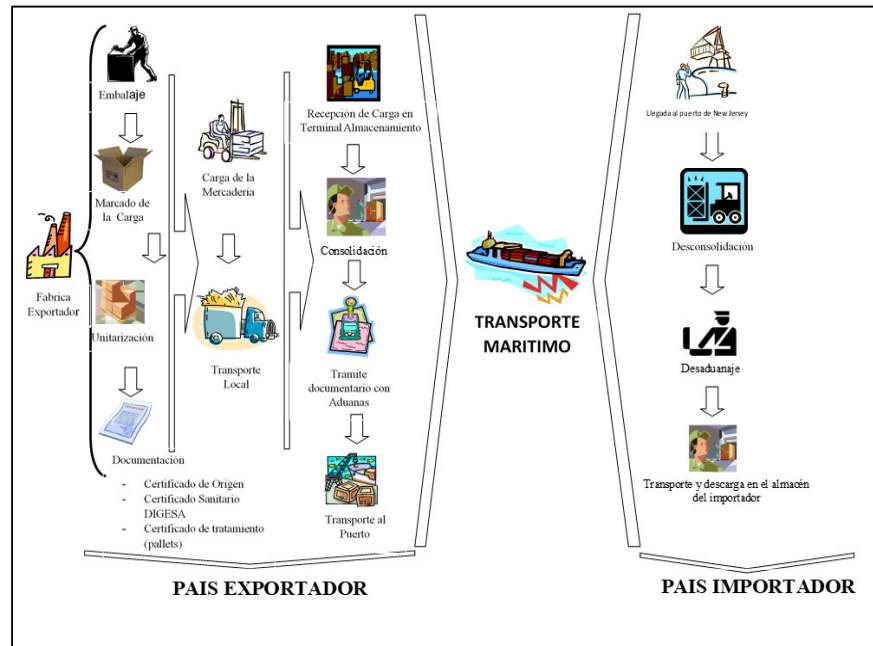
Fabrica Exportador

Embalaje

Marcado de la Carga

Unitarización

Documentación

- Certificado de Origen
- Certificado Sanitario DIGESA
- Certificado de tratamiento (pallets)

Carga de la Mercaderia

Transporte Local

Recepción de Carga en Terminal Almacenamiento

Consolidación

Tramite documentario con Aduanas

Transporte al Puerto

TRANSPORTE MARITIMO

Llegada al puerto de New Jersey

Desconsolidación

Desaduanaje

Transporte y descarga en el almacén del importador

PAIS EXPORTADOR

PAIS IMPORTADOR